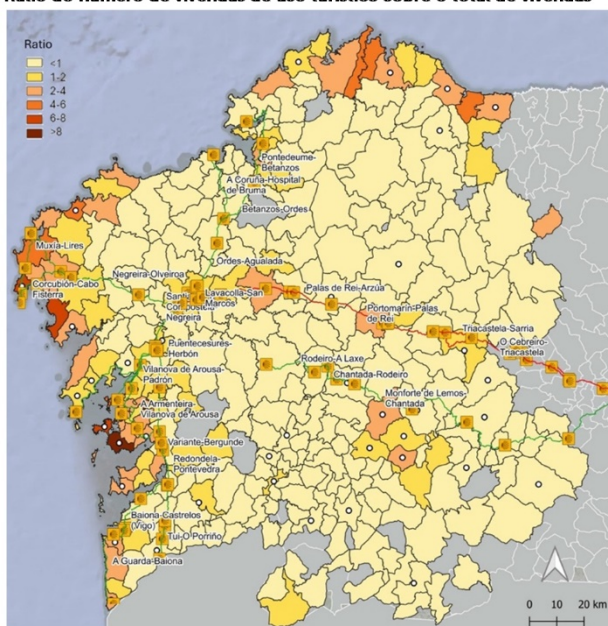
Ratio do número de vivendas de uso turístico sobre o total de vivendas

Ratio
<1
1-2
2-4
4-6
6-8
>8

Pontedeume-Betanzos
A Coruña-Hospital de Bruma
Betanzos-Ordes
Muxía-Lires
Ordes-Agualada
Negreira-Olveiroa
Corcubión-Cabo Fisterra
Santiago de Compostela
Lavacolla-San Marcos
Negreira
Palas de Rei-Arzúa
Portomarín-Palas de Rei
Triacastela-Sarria
O Cebreiro-Triacastela
Puentecesures-Herbón
Vilanova de Arousa-Padrón
Rodeiro-A Laxe
Chantada-Rodeiro
Monforte de Lemos-Chantada
A Armenteira-Vilanova de Arousa
Variante-Bergunde
Redondela-Pontevedra
Baiona-Castrelos (Vigo)
Tui-O Porriño
A Guarda-Baiona

0 10 20 km